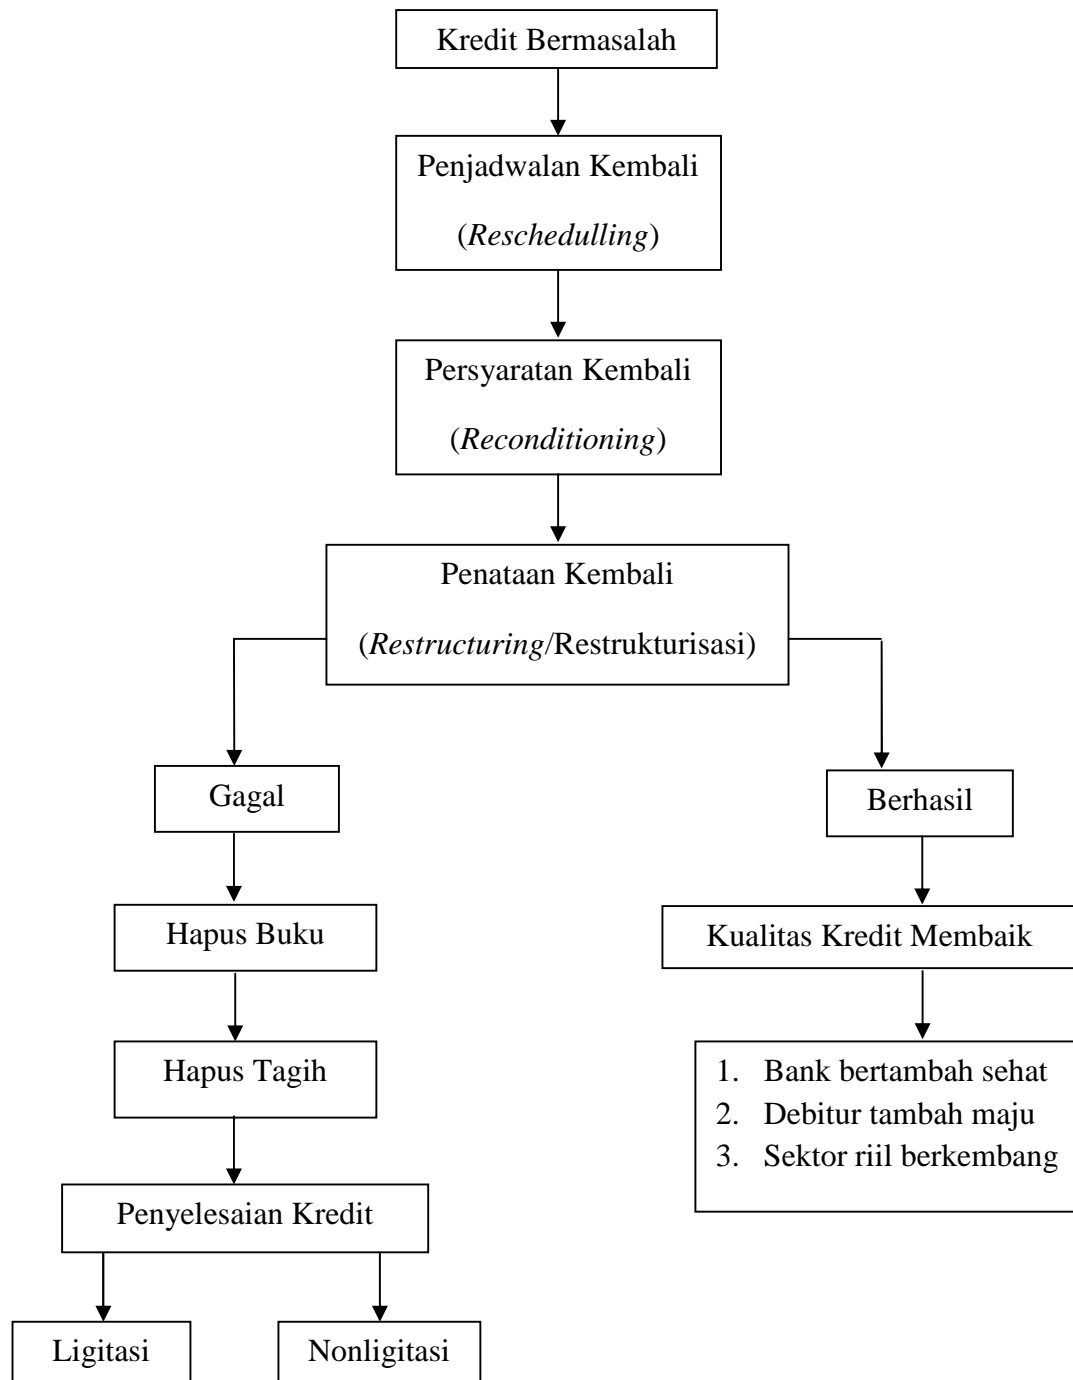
Kredit Bermasalah

Penjadwalan Kembali
(*Reschedulling*)

Persyaratan Kembali
(*Reconditioning*)

Penataan Kembali
(*Restructuring*/Restrukturisasi)

Gagal

Hapus Buku

Hapus Tagih

Penyelesaian Kredit

Ligitasi

Nonligitasi

Berhasil

Kualitas Kredit Membaik

1. Bank bertambah sehat
2. Debitur tambah maju
3. Sektor riil berkembang